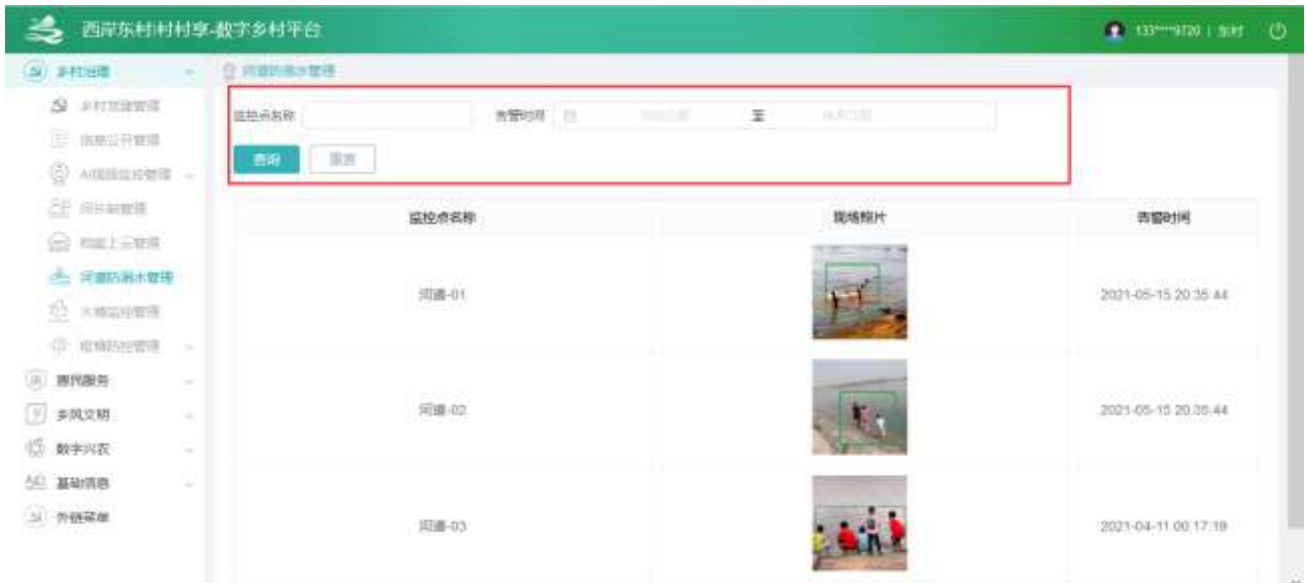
西岸东村村村享-数字乡村平台

133****9720 | 东村

乡村治理
乡村党建管理
信息公开管理
AI视频监控管理
河长制管理
网格上云管理
河道防溺水管理
火情监控管理
疫情防控管理
惠民服务
乡风文明
数字兴农
基础信息
外链菜单

河道防溺水管理

监控点名称
告警时间 开始日期 至 结束日期
查询 重置

| 监控点名称 | 现场照片 | 告警时间 |
|---|---|---|
| 河道-01 | | 2021-05-15 20:35:44 |
| 河道-02 | | 2021-05-15 20:35:44 |
| 河道-03 | | 2021-04-11 00:17:19 |